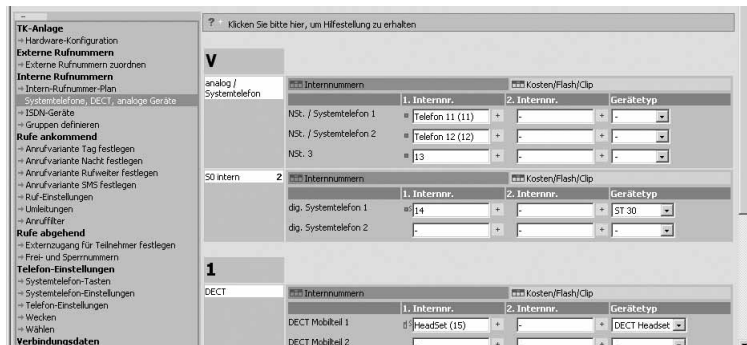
TK-Anlage
→ Hardware-Konfiguration
Externe Rufnummern
→ Externe Rufnummern zuordnen
Interne Rufnummern
→ Intern-Rufnummer-Plan
Systemtelefone, DECT, analoge Geräte
→ ISDN-Geräte
→ Gruppen definieren
Rufe ankommend
→ Anrufvariante Tag festlegen
→ Anrufvariante Nacht festlegen
→ Anrufvariante Anrufweiter festlegen
→ Anrufvariante SMS festlegen
→ Ruf-Einstellungen
→ Umleitungen
→ Anruffilter
Rufe abgehend
→ Externzugang für Teilnehmer festlegen
→ Frei- und Sperrnummern
Telefon-Einstellungen
→ Systemtelefon-Tasten
→ Systemtelefon-Einstellungen
→ Telefon-Einstellungen
→ Wecken
→ Wählen
Verbindungsdaten

? Klicken Sie bitte hier, um Hilfestellung zu erhalten

V

analog / Systemtelefon

Interne Nummern | Kosten/Flash/Clip

| | 1. Internnr. | 2. Internnr. | Gerätetyp |
|---|---|---|---|
| NSt. / Systemtelefon 1 | Telefon 11 (11) | - | - |
| NSt. / Systemtelefon 2 | Telefon 12 (12) | - | - |
| NSt. 3 | 13 | - | - |

S0 intern 2

Internnummern | Kosten/Flash/Clip

| | 1. Internnr. | 2. Internnr. | Gerätetyp |
|---|---|---|---|
| dig. Systemtelefon 1 | 14 | - | ST 30 |
| dig. Systemtelefon 2 | - | - | - |

1

DECT

Internnummern | Kosten/Flash/Clip

| | 1. Internnr. | 2. Internnr. | Gerätetyp |
|---|---|---|---|
| DECT Mobilteil 1 | HeadSet (15) | - | DECT Headset |
| DECT Mobilteil 2 | | | |